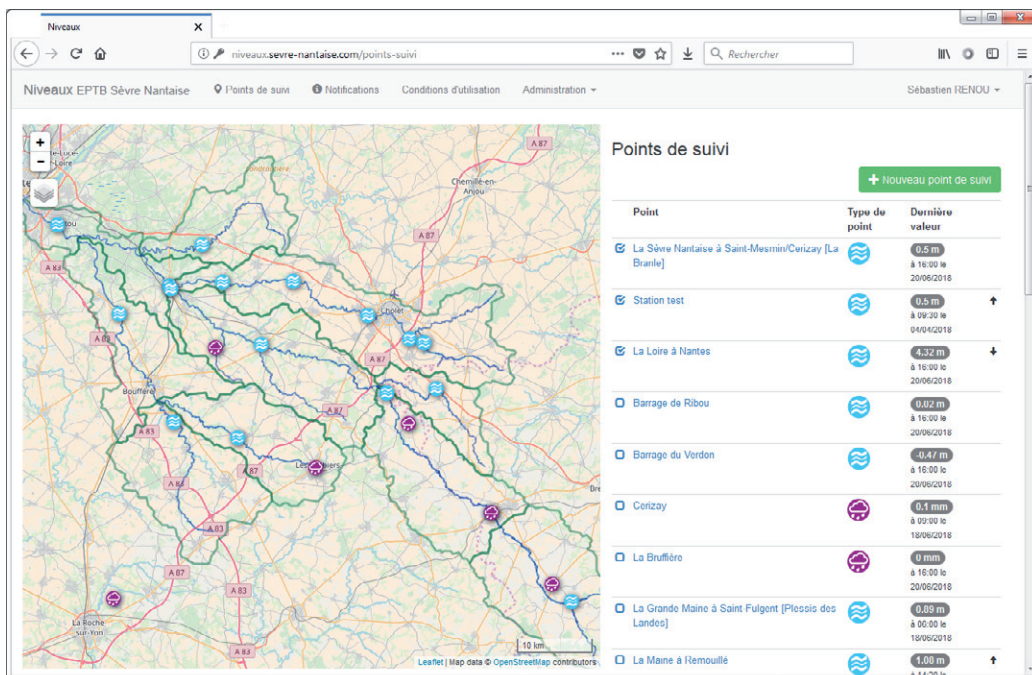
Niveaux

niveaux.sevre-nantaise.com/points-suivi

Rechercher

Niveaux EPTB Sèvre Nantaise   Points de suivi   Notifications   Conditions d'utilisation   Administration   Sébastien RENOU

Points de suivi

+ Nouveau point de suivi

| Point | Type de point | Dernière valeur |
|---|---|---|
| La Sèvre Nantaise à Saint-Mesmin/Cerizay [La Branle] | | 0.5 m à 16:00 le 20/06/2018 |
| Station test | | 0.5 m à 09:30 le 04/04/2018 |
| La Loire à Nantes | | 4.32 m à 16:00 le 20/06/2018 |
| Barrage de Ribou | | 0.02 m à 16:00 le 20/06/2018 |
| Barrage du Verdon | | -0.47 m à 16:00 le 20/06/2018 |
| Cerizay | | 0.1 mm à 09:00 le 18/06/2018 |
| La Brufflère | | 0 mm à 16:00 le 20/06/2018 |
| La Grande Maine à Saint Fulgent [Plessis des Landes] | | 0.89 m à 00:00 le 18/06/2018 |
| La Maine à Remouillé | | 1.08 m |

A 87
Chemillé-en-Anjou
A 83
A 87
Cholet
A 82
A 87
Bouffère
A 87
A 83
A 87
Les Herbiers
A 83
A 83
A 87
A 83
La Roche-sur-Yon
10 km
Leaflet | Map data © OpenStreetMap contributors